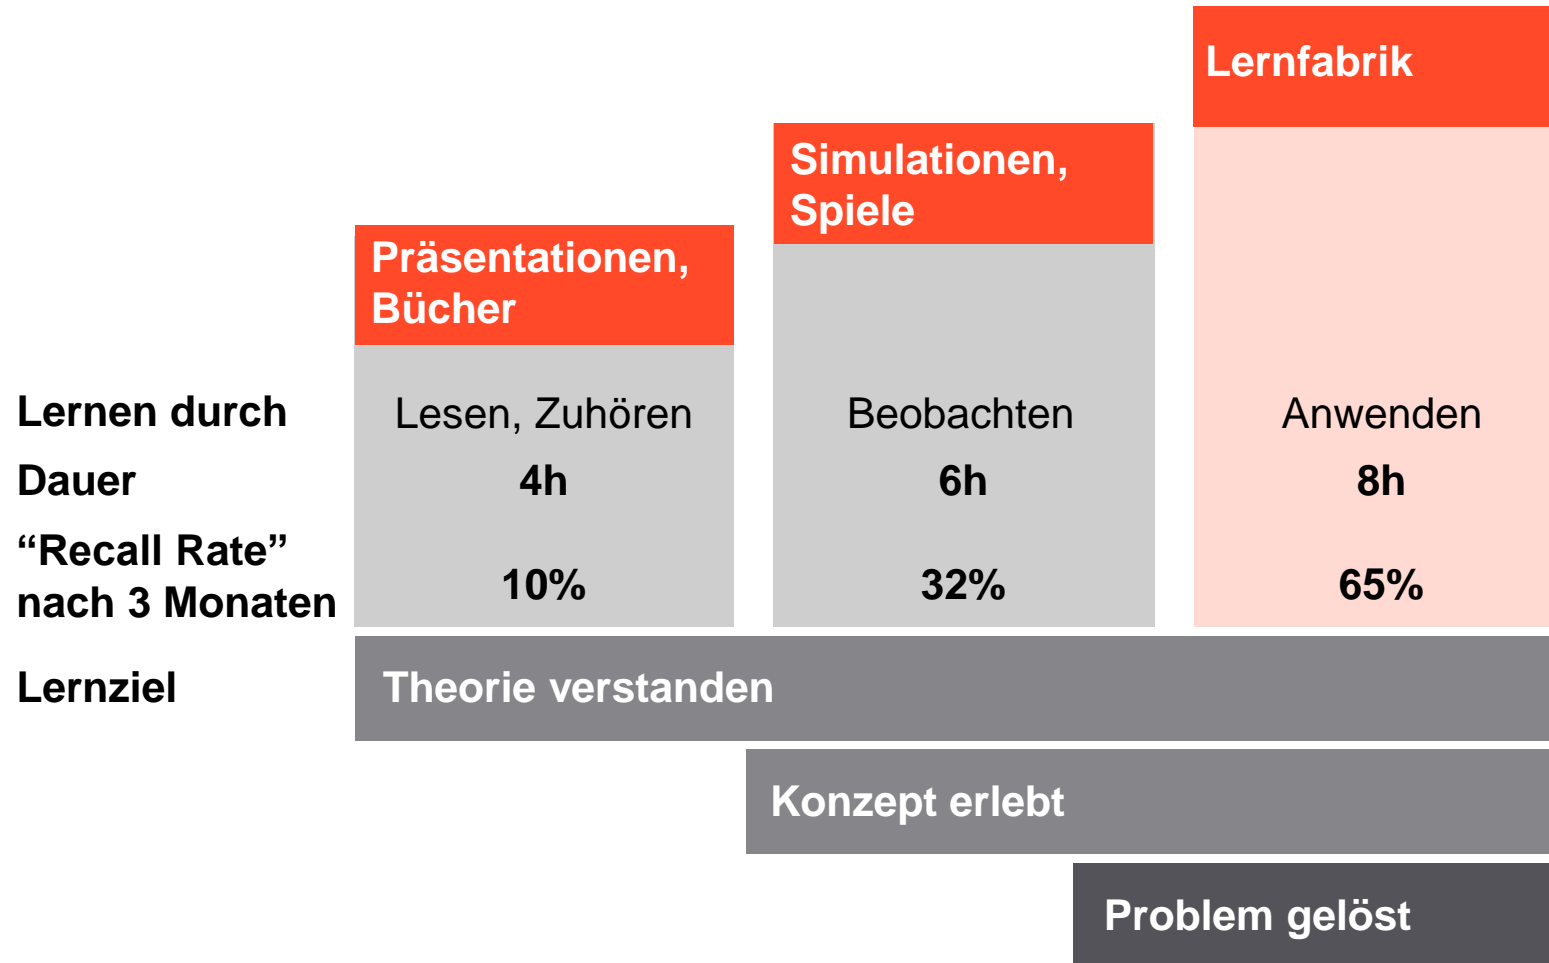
| | Präsentationen, Bücher | Simulationen, Spiele | Lernfabrik |
|---|---|---|---|
| Lernen durch | Lesen, Zuhören | Beobachten | Anwenden |
| Dauer | 4h | 6h | 8h |
| “Recall Rate” nach 3 Monaten | 10% | 32% | 65% |

Lernziel

Theorie verstanden

Konzept erlebt

Problem gelöst